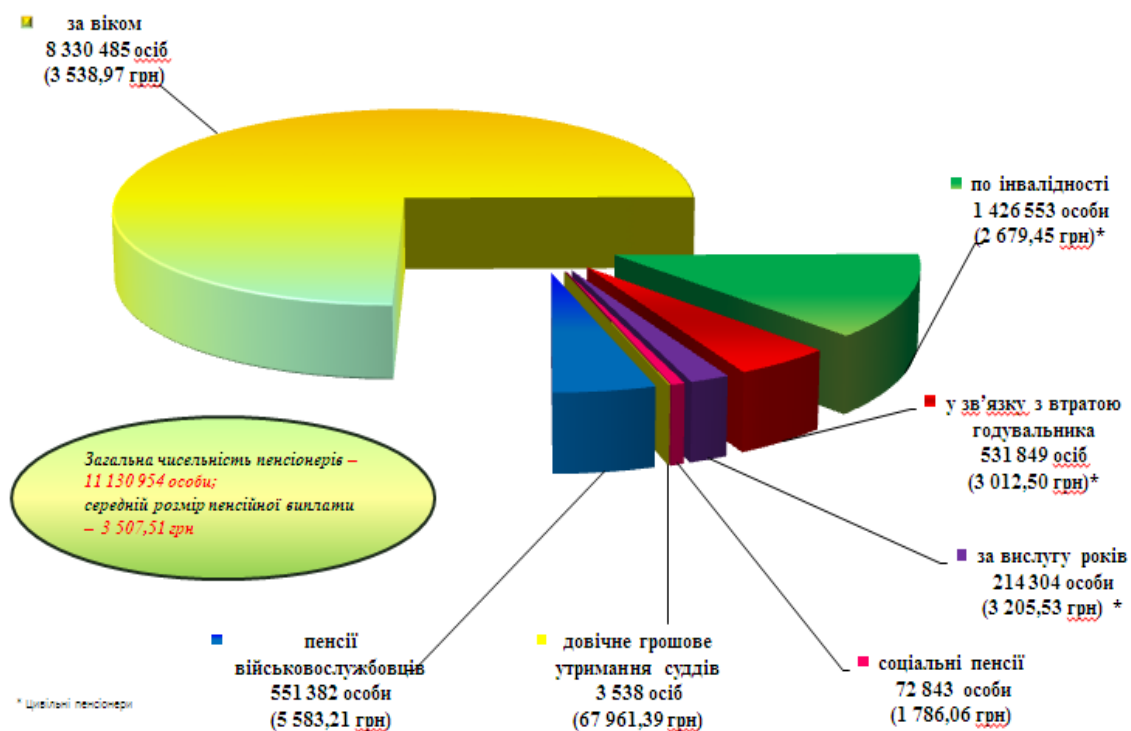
за віком
8 330 485 осіб
(3 538,97 грн)

по інвалідності
1 426 553 особи
(2 679,45 грн)*

у зв'язку з втратою годувальника
531 849 осіб
(3 012,50 грн)*

за вислугу років
214 304 особи
(3 205,53 грн) *

соціальні пенсії
72 843 особи
(1 786,06 грн)

довічне грошове утримання суддів
3 538 осіб
(67 961,39 грн)

пенсії військовослужбовців
551 382 особи
(5 583,21 грн)

Загальна чисельність пенсіонерів – 11 130 954 особи;
середній розмір пенсійної виплати – 3 507,51 грн

* Цивільні пенсіонери